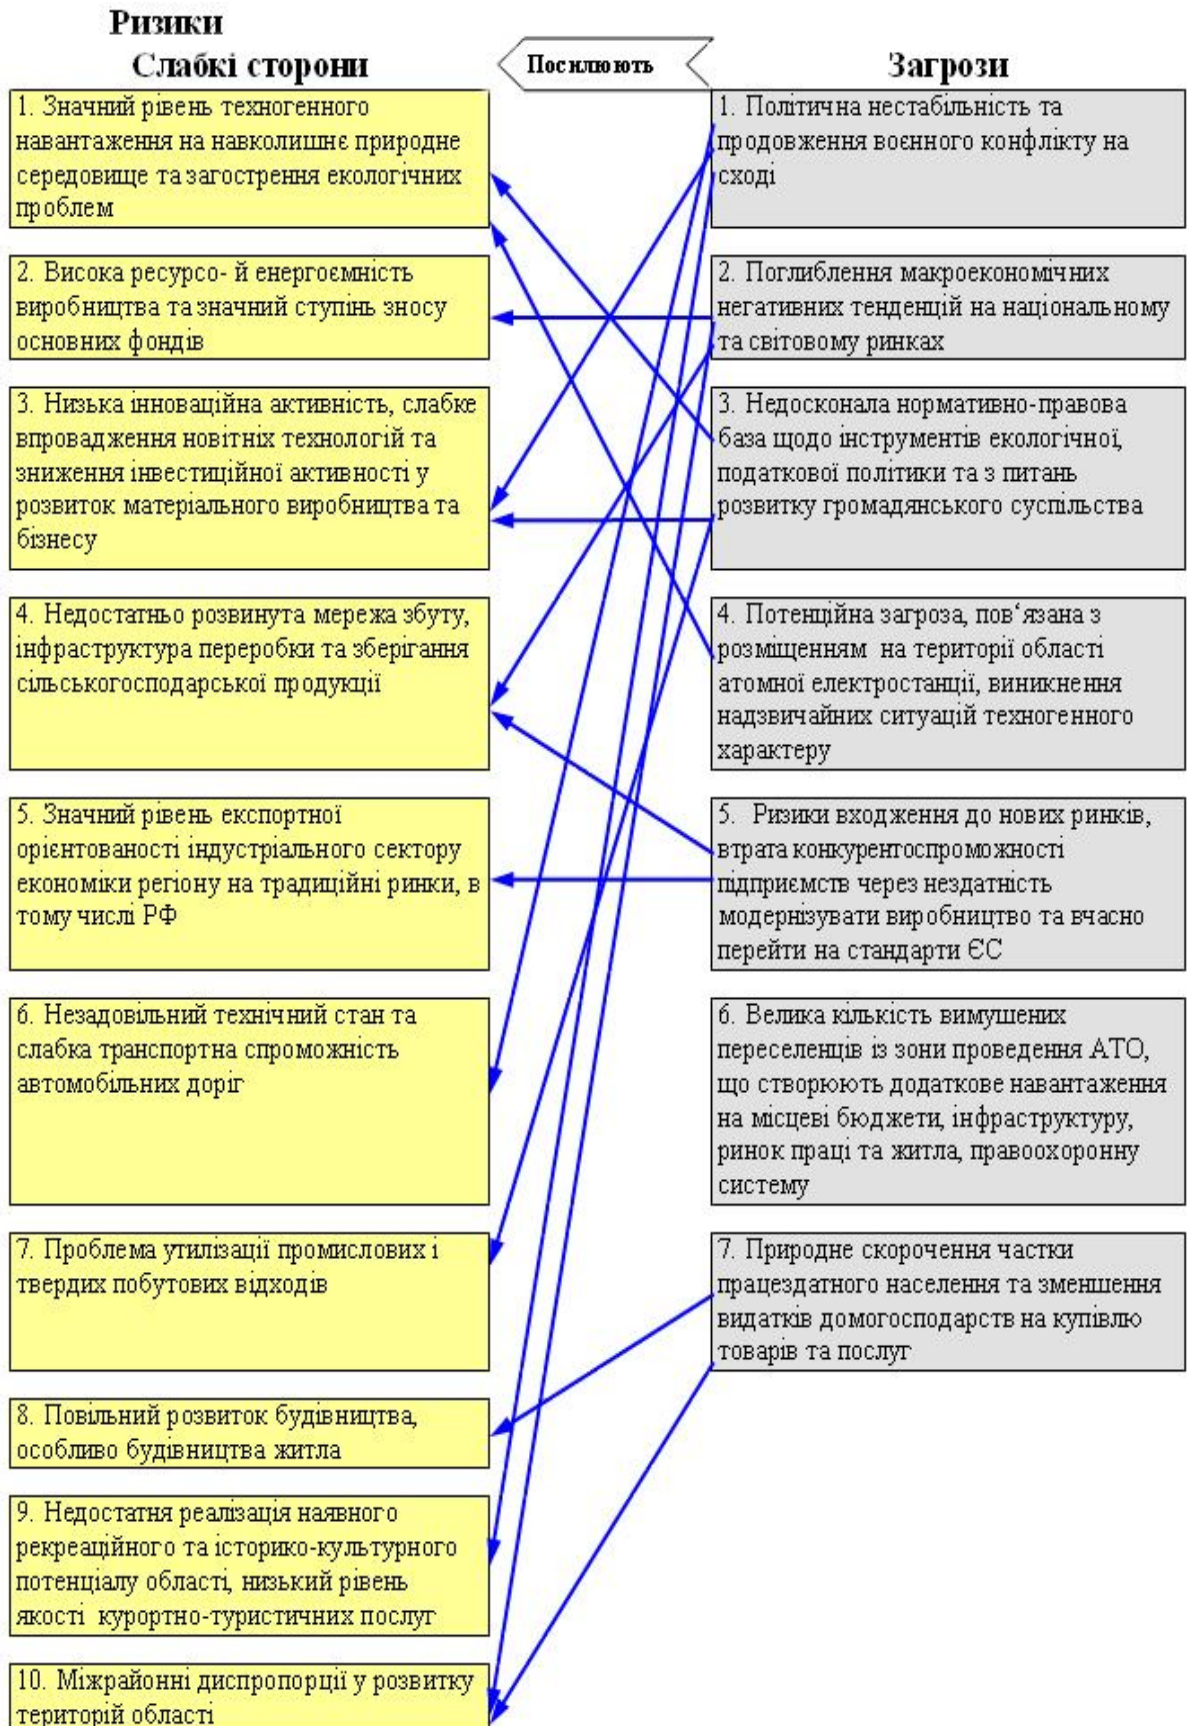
Ризики

Слабкі сторони

Посилюють

Загрози

1. Значний рівень техногенного навантаження на навколишнє природне середовище та загострення екологічних проблем

2. Висока ресурсо- й енергоємність виробництва та значний ступінь зносу основних фондів

3. Низька інноваційна активність, слабке впровадження новітніх технологій та зниження інвестиційної активності у розвиток матеріального виробництва та бізнесу

4. Недостатньо розвинута мережа збуту, інфраструктура переробки та зберігання сільськогосподарської продукції

5. Значний рівень експортної орієнтованості індустріального сектору економіки регіону на традиційні ринки, в тому числі РФ

6. Незадовільний технічний стан та слабка транспортна спроможність автомобільних доріг

7. Проблема утилізації промислових і твердих побутових відходів

8. Повільний розвиток будівництва, особливо будівництва житла

9. Недостатня реалізація наявного рекреаційного та історико-культурного потенціалу області, низький рівень якості курортно-туристичних послуг

10. Міжрайонні диспропорції у розвитку територій області

1. Політична нестабільність та продовження военного конфлікту на сході

2. Поглиблення макроекономічних негативних тенденцій на національному та світовому ринках

3. Недосконала нормативно-правова база щодо інструментів екологічної, податкової політики та з питань розвитку громадянського суспільства

4. Потенційна загроза, пов'язана з розміщенням на території області атомної електростанції, виникнення надзвичайних ситуацій техногенного характеру

5. Ризики входження до нових ринків, втрата конкурентоспроможності підприємств через нездатність модернізувати виробництво та вчасно перейти на стандарти ЄС

6. Велика кількість вимушених переселенців із зони проведення АТО, що створюють додаткове навантаження на місцеві бюджети, інфраструктуру, ринок праці та житла, правоохоронну систему

7. Природне скорочення частки працездатного населення та зменшення видатків домогосподарств на купівлю товарів та послуг